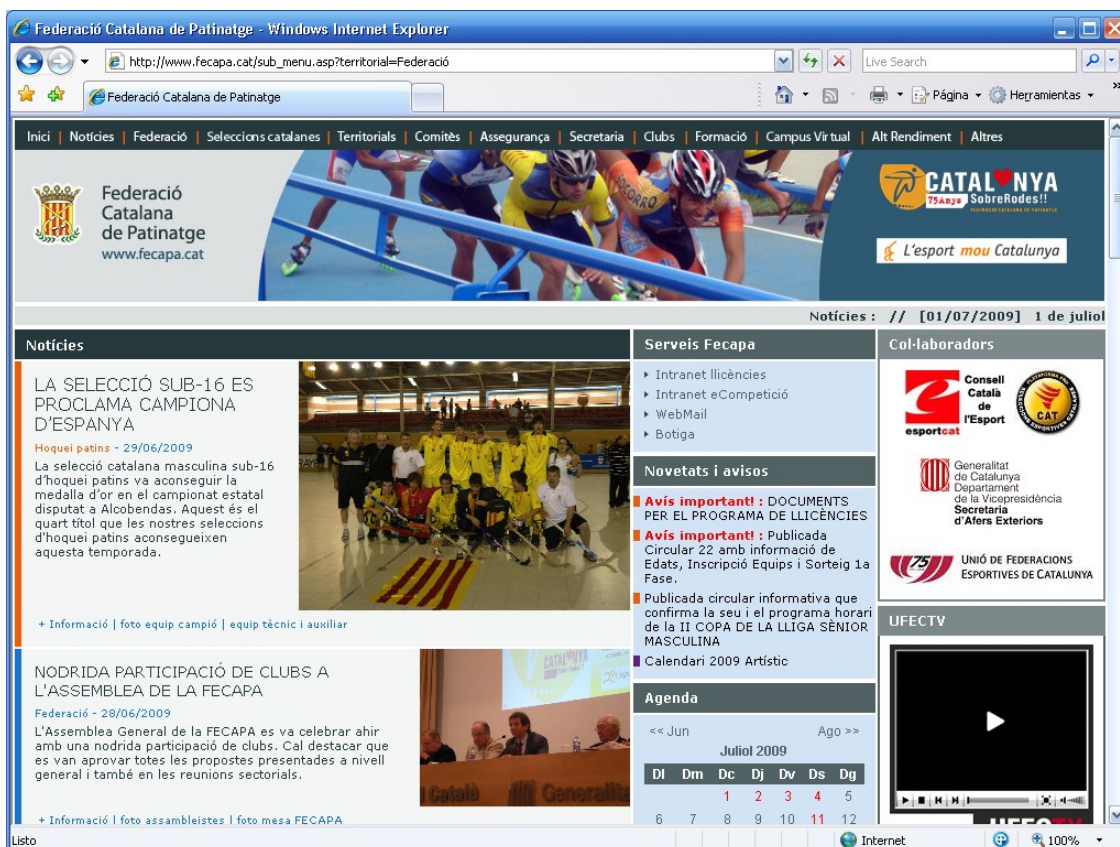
Federació Catalana de Patinatge - Windows Internet Explorer

http://www.fecapa.cat/sub_menu.asp?territorial=Federació

Live Search

Federació Catalana de Patinatge

Página ▾ Herramientas ▾

Inici | Notícies | Federació | Seleccions catalanes | Territorials | Comitès | Assegurança | Secretaria | Clubs | Formació | Campus Virtual | Alt Rendiment | Altres

Federació Catalana de Patinatge
www.fecapa.cat

CATALUNYA
75Anys SobreRodes!!

L'esport mou Catalunya

Notícies : // [01/07/2009] 1 de juliol

Notícies

LA SELECCIÓ SUB-16 ES PROCLAMA CAMPIONA D'ESPANYA

Hoquei patins - 29/06/2009

La selecció catalana masculina sub-16 d'hoquei patins va aconseguir la medalla d'or en el campionat estatal disputat a Alcobendas. Aquest és el quart títol que les nostres seleccions d'hoquei patins aconsegueixen aquesta temporada.

+ Informació | foto equip campió | equip tècnic i auxiliar

NODRIDA PARTICIPACIÓ DE CLUBS A L'ASSEMBLEA DE LA FECAPA

Federació - 28/06/2009

L'Assemblea General de la FECAPA es va celebrar ahir amb una nodrida participació de clubs. Cal destacar que es van aprovar totes les propostes presentades a nivell general i també en les reunions sectorials.

+ Informació | foto assambleistes | foto mesa FECAPA

Serveis Fecapa

Intranet llicències
Intranet eCompetició
WebMail
Botiga

Novetats i avisos

Avís important! : DOCUMENTS PER EL PROGRAMA DE LLICÈNCIES
Avís important! : Publicada Circular 22 amb informació de Edats, Inscripció Equips i Sorteig 1a Fase.
Publicada circular informativa que confirma la seu i el programa horari de la II COPA DE LA LLIGA SÈNIOR MASCULINA
Calendari 2009 Artístic

Agenda

<< Jun Juliol 2009 Ago >>

| Dl | Dm | Dc | Dj | Dv | Ds | Dg |
|---|---|---|---|---|---|---|
| | | 1 | 2 | 3 | 4 | 5 |
| 6 | 7 | 8 | 9 | 10 | 11 | 12 |

Col·laboradors

Consell Català de l'Esport
esportcat

CAT

Generalitat de Catalunya
Departament de la Vicepresidència
Secretaria d'Afers Exteriors

75
UNIÓ DE FEDERACIONS ESPORTIVES DE CATALUNYA

UFECTV

Listo

Internet

100%